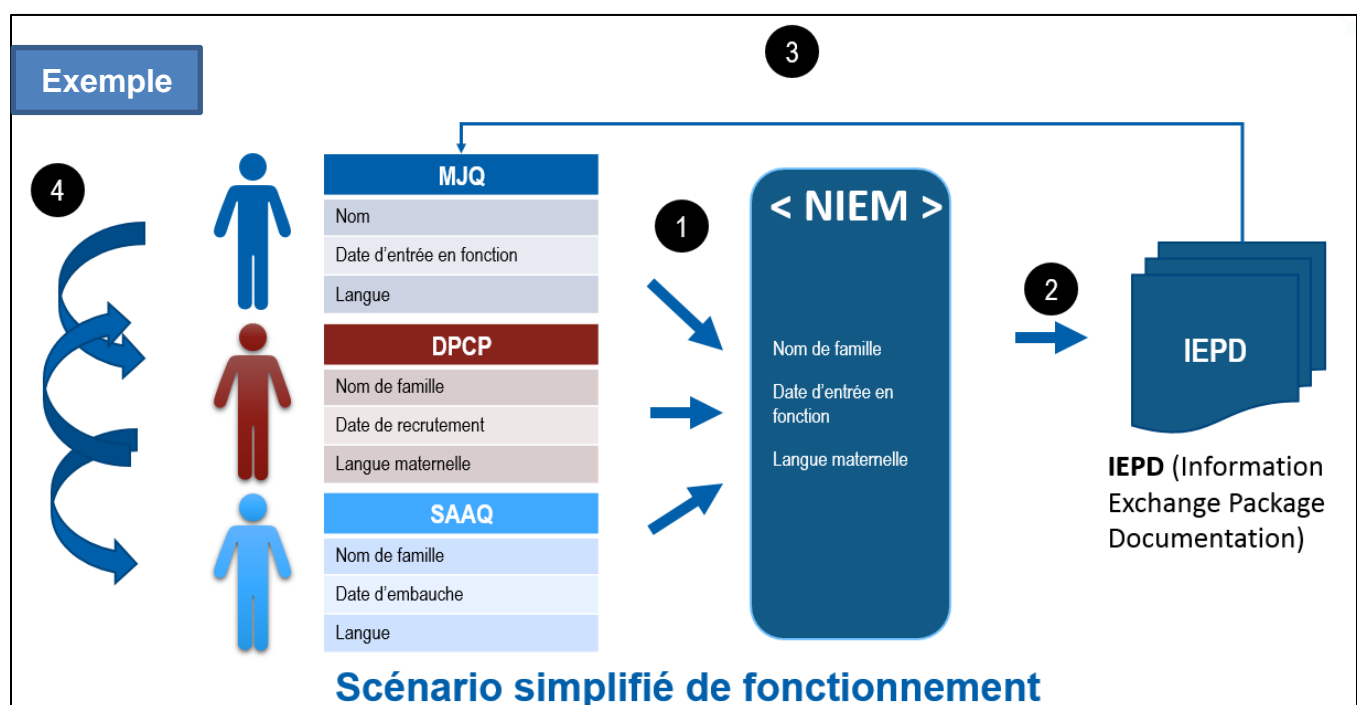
Exemple

3

4

MJQ
Nom
Date d’entrée en fonction
Langue

DPCP
Nom de famille
Date de recrutement
Langue maternelle

SAAQ
Nom de famille
Date d’embauche
Langue

1

< NIEM >
Nom de famille
Date d’entrée en fonction
Langue maternelle

2

IEPD

IEPD (Information Exchange Package Documentation)

Scénario simplifié de fonctionnement